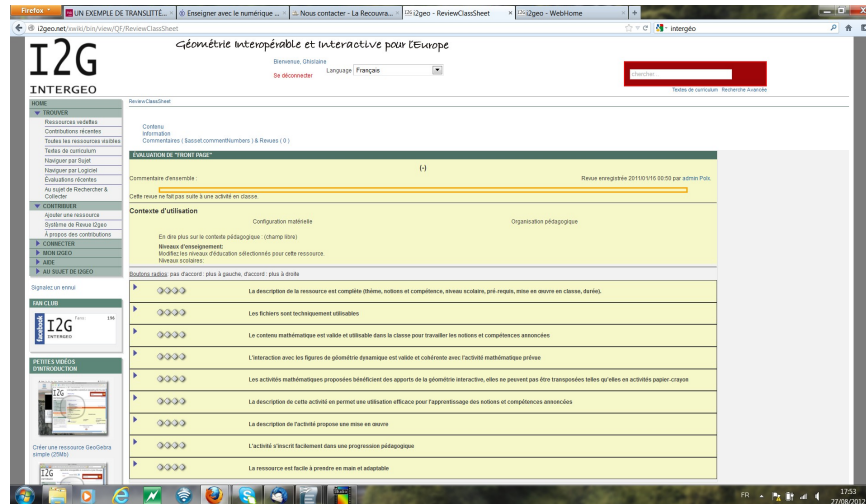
Firefox | UN EXEMPLE DE TRANSLITTÉ... | Enseigner avec le numérique ... | Nous contacter - La Recouvra... | i2geo - ReviewClassSheet | i2geo - WebHome | +

i2geo.net/xwiki/bin/view/QF/ReviewClassSheet

intergéo

I2G
INTERGEO

Géométrie Interopérable et Interactive pour l'Europe

Bienvenue, Ghislaine
Se déconnecter
Language Français

chercher...
Textes de curriculum Recherche Avancée

HOME
▼ TROUVER
Ressources vedettes
Contributions récentes
Toutes les ressources visibles
Textes de curriculum
Naviguer par Sujet
Naviguer par Logiciel
Évaluations récentes
Au sujet de Rechercher & Collecter
▼ CONTRIBUER
Ajouter une ressource
Système de Revue I2geo
A propos des contributions
▶ CONNECTER
▶ MON I2GEO
▶ AIDE
▶ AU SUJET DE I2GEO

Signalez un ennui

FAN CLUB
I2G INTERGEO
facebook
196

PETITES VIDÉOS D'INTRODUCTION

Créer une ressource GeoGebra simple (25Mb)

ReviewClassSheet

Contenu
Information
Commentaires ( $asset.commentNumbers ) & Revues ( 0 )

EVALUATION DE "FRONT PAGE"

(-)

Commentaire d'ensemble :
Revue enregistrée 2011/01/16 00:50 par admin Polx.

Cette revue ne fait pas suite à une activité en classe.

Contexte d'utilisation
Configuration matérielle
Organisation pédagogique

En dire plus sur le contexte pédagogique : (champ libre)

Niveaux d'enseignement:
Modifiez les niveaux d'éducation sélectionnés pour cette ressource.
Niveaux scolaires:

Boutons radios: pas d'accord : plus à gauche, d'accord : plus à droite

La description de la ressource est complète (thème, notions et compétence, niveau scolaire, pré-requis, mise en œuvre en classe, durée).

Les fichiers sont techniquement utilisables

Le contenu mathématique est valide et utilisable dans la classe pour travailler les notions et compétences annoncées

L'interaction avec les figures de géométrie dynamique est valide et cohérente avec l'activité mathématique prévue

Les activités mathématiques proposées bénéficient des apports de la géométrie interactive, elles ne peuvent pas être transposées telles qu'elles en activités papier-crayon

La description de cette activité en permet une utilisation efficace pour l'apprentissage des notions et compétences annoncées

La description de l'activité propose une mise en œuvre

L'activité s'inscrit facilement dans une progression pédagogique

La ressource est facile à prendre en main et adaptable

FR 17:53 27/08/2012